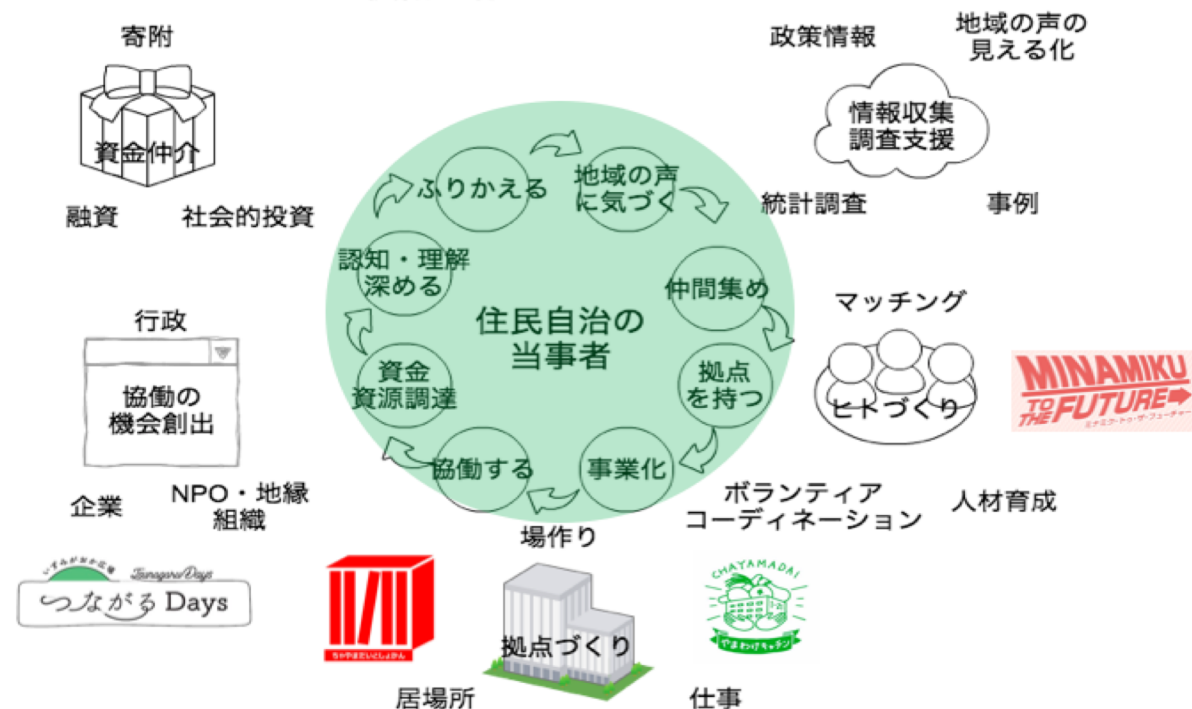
寄附

資金仲介

融資　社会的投資

政策情報　地域の声の見える化

情報収集調査支援

統計調査　事例

ふりかえる

地域の声に気づく

仲間集め

拠点を持つ

事業化

協働する

資金資源調達

認知・理解深める

住民自治の当事者

行政

協働の機会創出

企業　NPO・地縁組織

マッチング

ヒトづくり

MINAMIKU TO THE FUTURE

ミナミク・トゥ・ザ・フューチャー

ボランティアコーディネーション　人材育成

場作り

いずみがおか広場 Tsunagaru Days

つながる Days

ちゃやまだいとしょかん

拠点づくり

CHAYAMADAI

やまわけキッチン

居場所　仕事